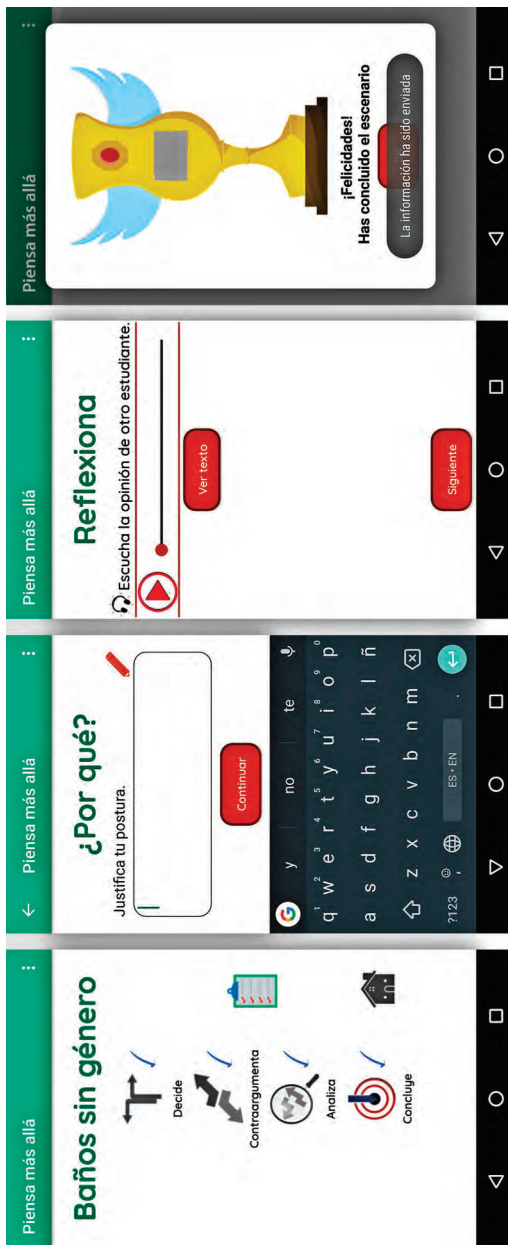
Piensa más allá

Baños sin género

Decide

Contraargumenta

Analiza

Concluye

Piensa más allá

¿Por qué?

Justifica tu postura.

Continuar

y no te

q w e r t y u i o p

a s d f g h j k l ñ

z x c v b n m

?123 ES • EN .

Piensa más allá

Reflexiona

Escucha la opinión de otro estudiante.

Ver texto

Siguiente

Piensa más allá

¡Felicidades!
Has concluido el escenario

La información ha sido enviada